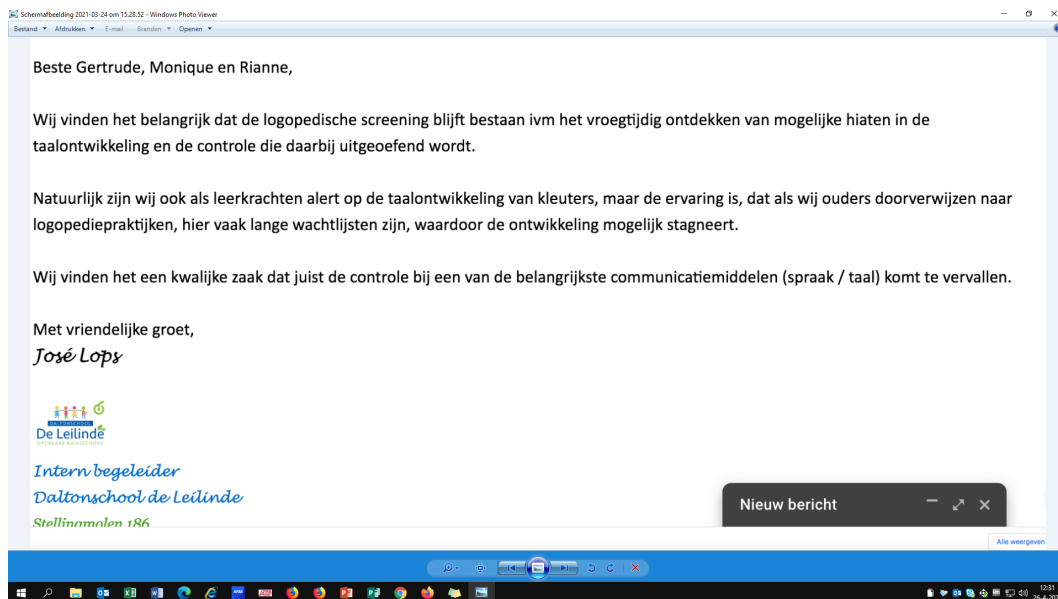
Schermafbeelding 2021-03-24 om 15.28.52 - Windows Photo Viewer

Bestand ▾ Afdrukken ▾ E-mail Branden ▾ Openen ▾

Beste Gertrude, Monique en Rianne,

Wij vinden het belangrijk dat de logopedische screening blijft bestaan ivm het vroegtijdig ontdekken van mogelijke hiaten in de taalontwikkeling en de controle die daarbij uitgeoefend wordt.

Natuurlijk zijn wij ook als leerkrachten alert op de taalontwikkeling van kleuters, maar de ervaring is, dat als wij ouders doorverwijzen naar logopediepraktijken, hier vaak lange wachtlijsten zijn, waardoor de ontwikkeling mogelijk stagneert.

Wij vinden het een kwalijke zaak dat juist de controle bij een van de belangrijkste communicatiemiddelen (spraak / taal) komt te vervallen.

Met vriendelijke groet,
José Lops

DALTONSCHOOL
De Leilinde
OPENBARE BASISSCHOOL

Intern begeleider
Daltonschool de Leilinde
Stellingmolen 186

Nieuw bericht

Alle weergeven

12:31
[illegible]